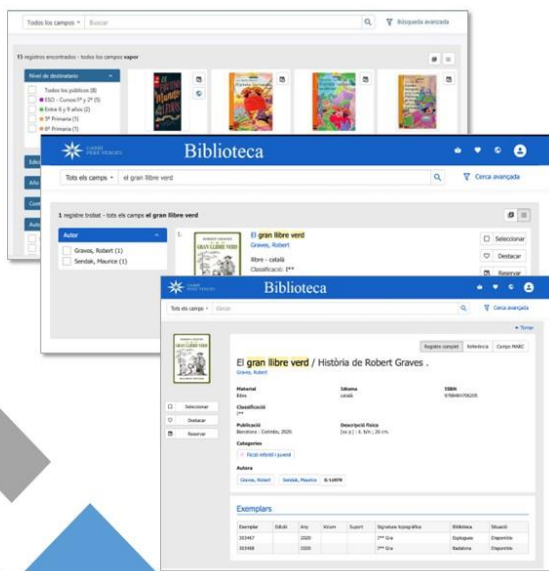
Todos los campos ▾ Buscar
Búsqueda avanzada

15 registros encontrados - todos los campos vapor

Nivel de destinatario
Todos los públicos (8)
ESO - Cursos 1º y 2º (5)
Entre 6 y 9 años (2)
5º Primaria (1)
6º Primaria (1)

Biblioteca

Tots els camps ▾ el gran llibre verd
Cerca avançada

1 registre trobat - tots els camps el gran llibre verd

Autor
Graves, Robert (1)
Sendak, Maurice (1)

1.
El gran llibre verd
Graves, Robert
llibre - català
Classificació: I**
Seleccionar
Destacar
Reservar

Biblioteca

Tots els camps ▾ Cercar
Cerca avançada
◂ Tornar

Registre complet Referència Camps MARC

El gran llibre verd / Història de Robert Graves .
Graves, Robert

Material
llibre
Idioma
català
ISBN
9788484706205

Classificació
I**

Publicació
Barcelona : Corimbo, 2020
Descripció física
[44 p.] : il. b/n ; 20 cm

Categories
Ficció infantil i juvenil

Autoria
Graves, Robert Sendak, Maurice Il·lustrador

Seleccionar
Destacar
Reservar

Exemplars

| Exemplar | Edició | Any | Volum | Suport | Signatura topogràfica | Biblioteca | Situació |
|---|---|---|---|---|---|---|---|
| 353467 | | 2020 | | | I** Gra | Esplugues | Disponible |
| 353468 | | 2020 | | | I** Gra | Badalona | Disponible |